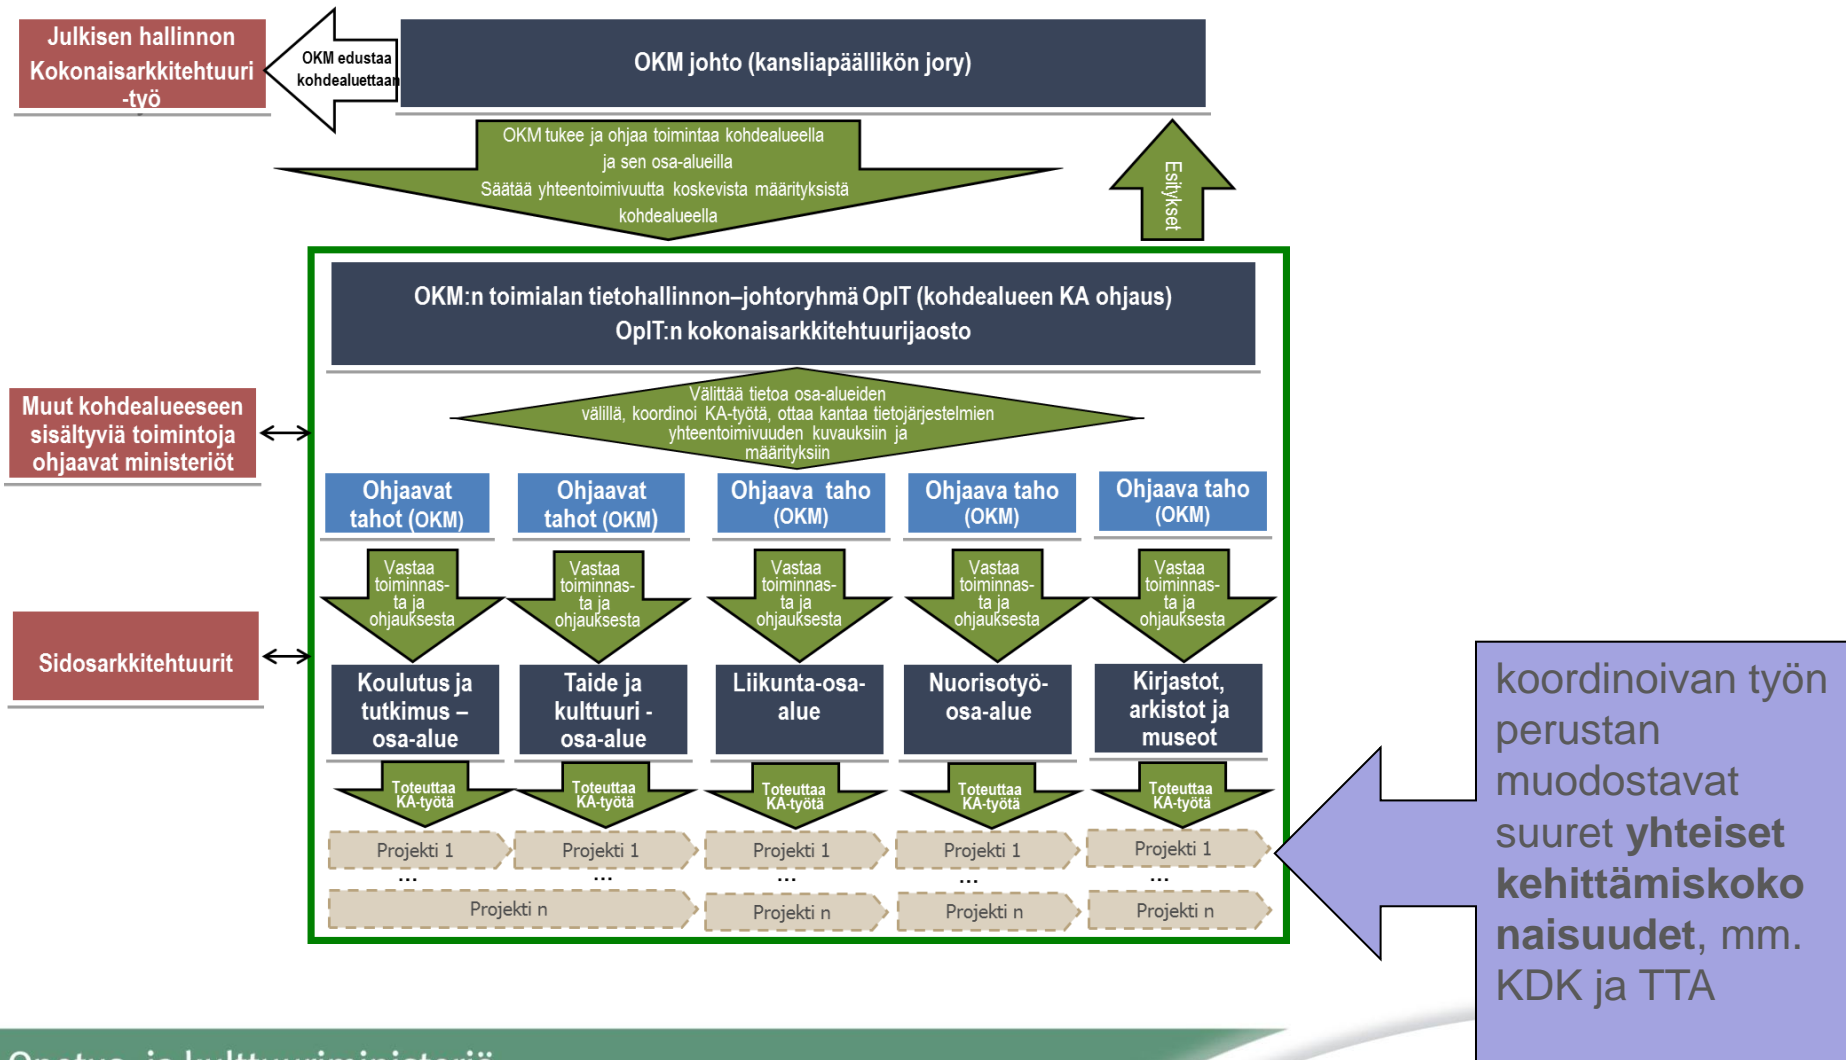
Julkisen hallinnon Kokonaisarkkitehtuuri -työ

OKM edustaa kohdealuettaan

OKM johto (kansliapäällikön jory)

OKM tukee ja ohjaa toimintaa kohdealueella ja sen osa-alueilla
Säätää yhteentoimivuutta koskevista määrityksistä kohdealueella

Esitykset

OKM:n toimialan tietohallinnon–johtoryhmä OpIT (kohdealueen KA ohjaus)
OpIT:n kokonaisarkkitehtuurijaosto

Välittää tietoa osa-alueiden välillä, koordinoi KA-työtä, ottaa kantaa tietojärjestelmien yhteentoimivuuden kuvauksiin ja määrityksiin

Muut kohdealueeseen sisältyviä toimintoja ohjaavat ministeriöt

Sidosarkkitehtuurit

| Ohjaavat tahot (OKM) | Ohjaavat tahot (OKM) | Ohjaava taho (OKM) | Ohjaava taho (OKM) | Ohjaava taho (OKM) |
|---|---|---|---|---|
| Vastaa toiminnasta ja ohjauksesta | Vastaa toiminnasta ja ohjauksesta | Vastaa toiminnasta ja ohjauksesta | Vastaa toiminnasta ja ohjauksesta | Vastaa toiminnasta ja ohjauksesta |
| Koulutus ja tutkimus – osa-alue | Taide ja kulttuuri - osa-alue | Liikunta-osa-alue | Nuorisotyö-osa-alue | Kirjastot, arkistot ja museot |
| Toteuttaa KA-työtä | Toteuttaa KA-työtä | Toteuttaa KA-työtä | Toteuttaa KA-työtä | Toteuttaa KA-työtä |
| Projekti 1 | Projekti 1 | Projekti 1 | Projekti 1 | Projekti 1 |
| ... | ... | ... | ... | ... |
| Projekti n | | Projekti n | Projekti n | Projekti n |

koordinoivan työn perustan muodostavat suuret **yhteiset kehittämiskokonaisuudet**, mm. KDK ja TTA

Opetus- ja kulttuuriministeriö